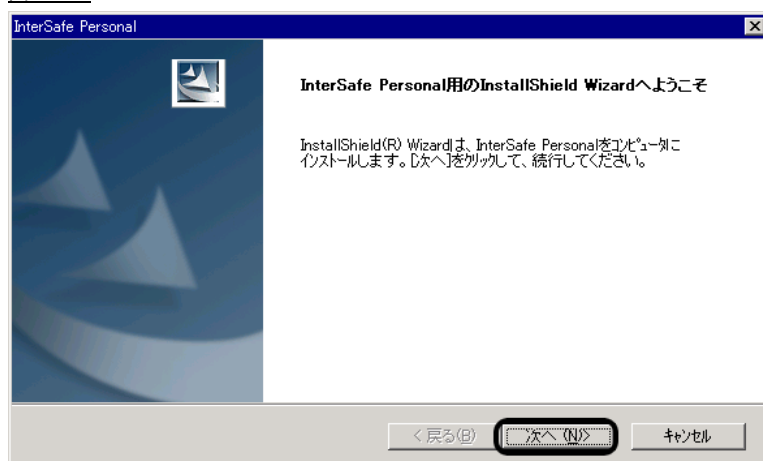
InterSafe Personal

InterSafe Personal用のInstallShield Wizardへようこそ

InstallShield(R) Wizardは、InterSafe Personalをコンピュータにインストールします。[次へ]をクリックして、続行してください。

< 戻る(B)

次へ (N)>

キャンセル